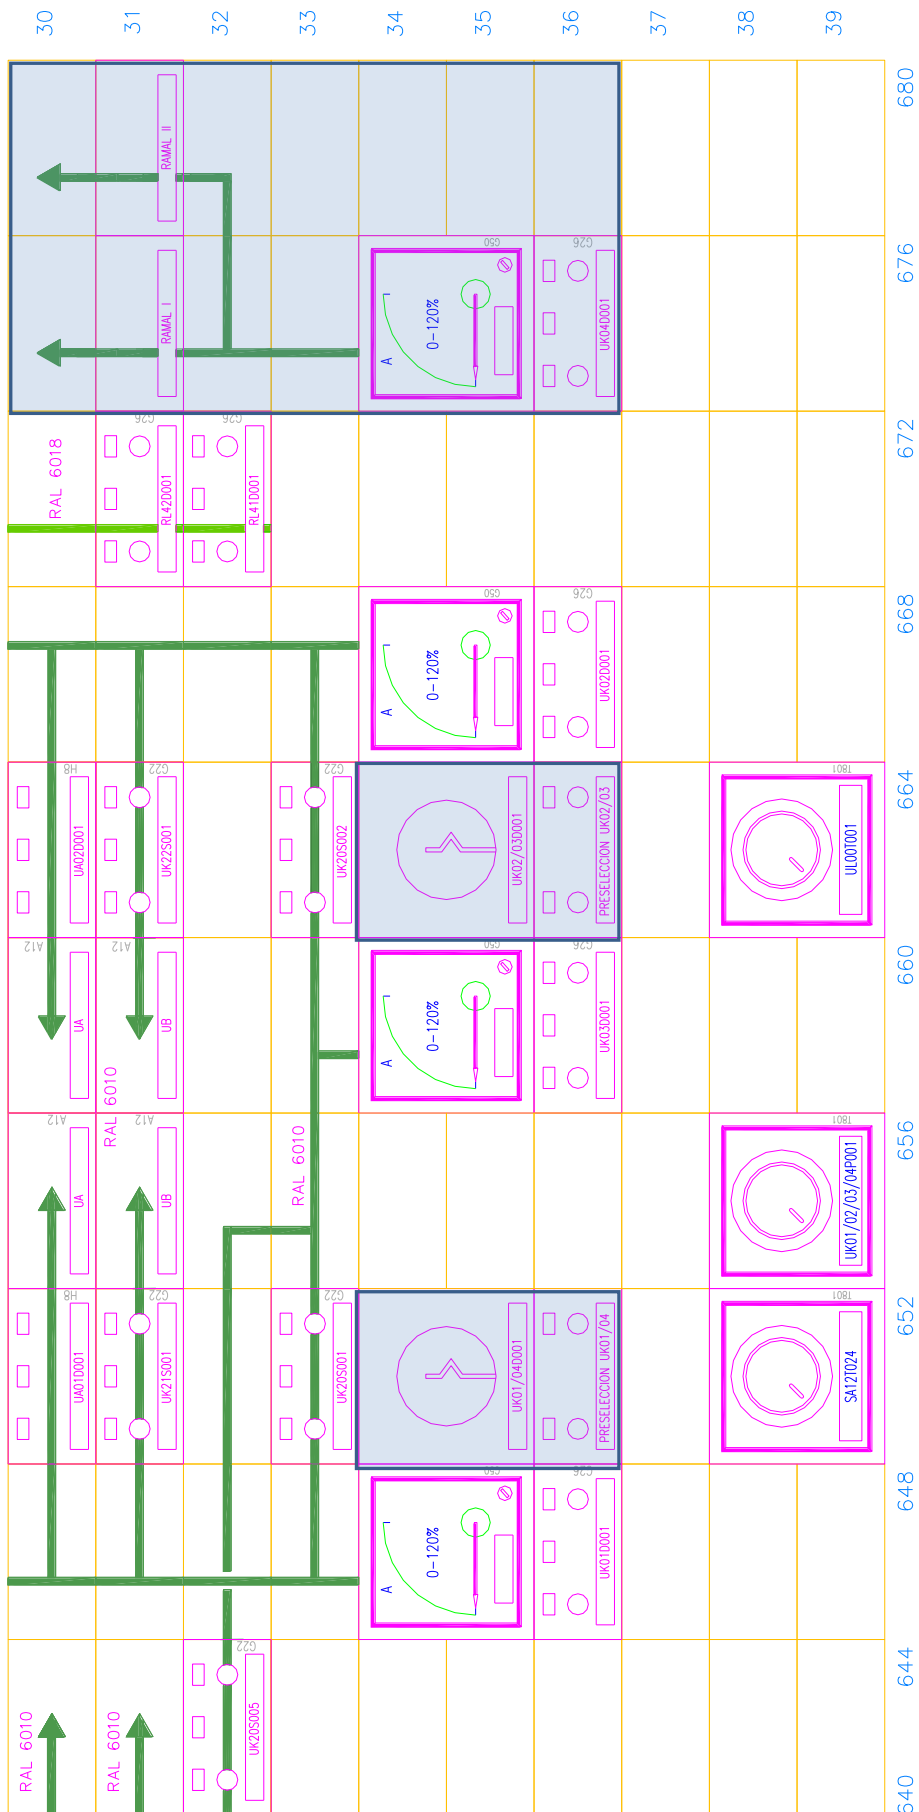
30
31
32
33
34
35
36
37
38
39

680
676
672
668
664
660
656
652
648
644
640

RAMAL II
RAMAL I
G50
A
0–120%
G26
UK04D001
G26
G26
RAL 6018
RL42D001
RL41D001
G50
A
0–120%
G26
UK02D001
H8
UA02D001
G22
UK22S001
G22
UK20S002
UK02/03D001
PRESELECCION UK02/03
T801
UL00T001
A12
UA
A12
UB
RAL 6010
G50
A
0–120%
G26
UK03D001
A12
UA
A12
UB
RAL 6010
T801
UK01/02/03/04P001
H8
UA01D001
G22
UK21S001
G22
UK20S001
UK01/04D001
PRESELECCION UK01/04
T801
SA12T024
G50
A
0–120%
G26
UK01D001
G22
UK20S005
RAL 6010
RAL 6010